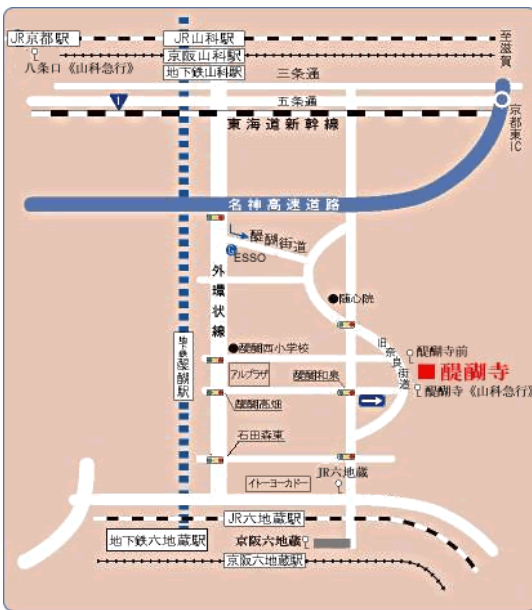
JR京都駅
JR山科駅
至滋賀
京阪山科駅
八条口《山科急行》
地下鉄山科駅
三条通
五条通
京都東IC
東海道新幹線
名神高速道路
醍醐街道
ESSO
外環状線
随心院
地下鉄醍醐駅
醍醐西小学校
旧奈良街道
醍醐寺前
醍醐寺
アルプラザ
醍醐和泉
醍醐寺《山科急行》
醍醐高畑
石田森東
イトーヨーカドー
JR六地蔵
JR六地蔵駅
地下鉄六地蔵駅
京阪六地蔵
京阪六地蔵駅